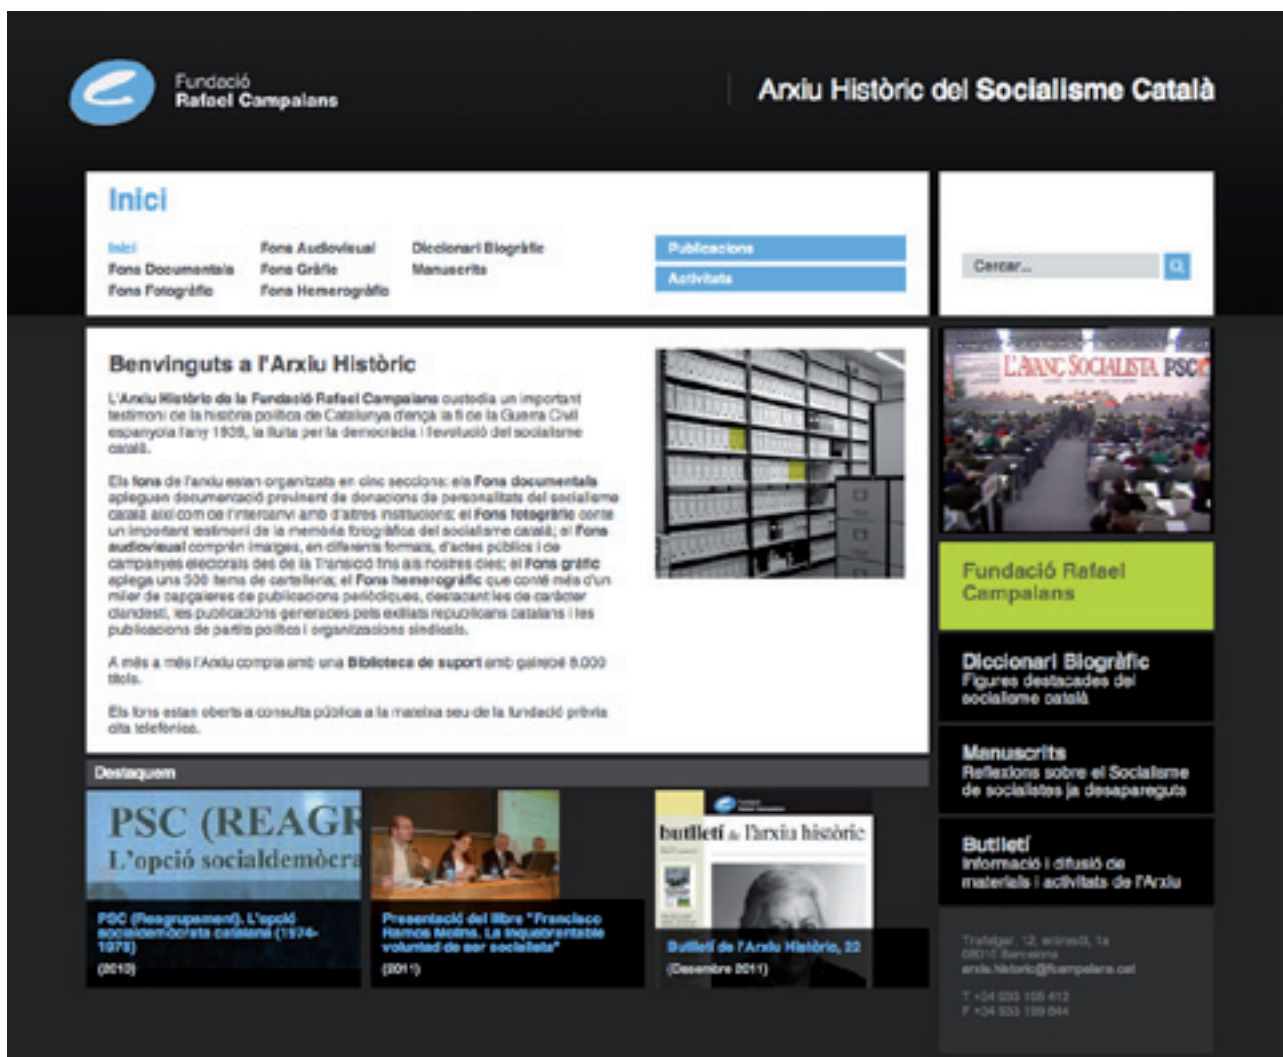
Fundació
Rafael Campalans

Arxiu Històric del Socialisme Català

Inici

Inici
Fons Documentals
Fons Fotogràfic
Fons Audiovisual
Fons Gràfic
Fons Hemerogràfic
Diccionari Biogràfic
Manuscrits

Publicacions
Activitats

Cercar...

Benvinguts a l'Arxiu Històric

L'Arxiu Històric de la Fundació Rafael Campalans custodia un important testimoni de la història política de Catalunya d'ençà la fi de la Guerra Civil espanyola l'any 1939, la lluita per la democràcia i l'evolució del socialisme català.

Els fons de l'arxiu estan organitzats en cinc seccions: els Fons documentals aplegen documentació provinent de donacions de personalitats del socialisme català així com de l'intercanvi amb d'altres institucions; el Fons fotogràfic conté un important testimoni de la memòria fotogràfica del socialisme català; el Fons audiovisual comprèn imatges, en diferents formats, d'actes públics i de campanyes electorals des de la Transició fins als nostres dies; el Fons gràfic aplega uns 500 ítems de cartelleria; el Fons hemerogràfic que conté més d'un miler de capçaleres de publicacions periòdiques, destacant les de caràcter clandestí, les publicacions generades pels exiliats republicans catalans i les publicacions de partits polítics i organitzacions sindicals.

A més a més l'Arxiu compta amb una Biblioteca de suport amb gairebé 5.000 títols.

Els fons estan oberts a consulta pública a la mateixa seu de la fundació prèvia cita telefònica.

L'AVANÇ SOCIALISTA PSC

Fundació Rafael Campalans

Diccionari Biogràfic
Figures destacades del socialisme català

Manuscrits
Reflexions sobre el Socialisme de socialistes ja desapareguts

Butlletí
Informació i difusió de materials i activitats de l'Arxiu

Destaquem

PSC (REAGR
L'opció socialdemòcra

PSC (Reagrupament). L'opció socialdemòcrata catalana (1974-1978)
(2010)

Presentació del llibre "Francisco Ramos Molins. La inquebrantable voluntad de ser socialista"
(2011)

butlletí de l'arxiu històric

Butlletí de l'Arxiu Històric, 22
(Desembre 2011)

Trafalgar, 12, entresòl, 1a
08010 Barcelona
arxiu.historic@fcampalans.cat

T +34 933 195 412
F +34 933 199 844